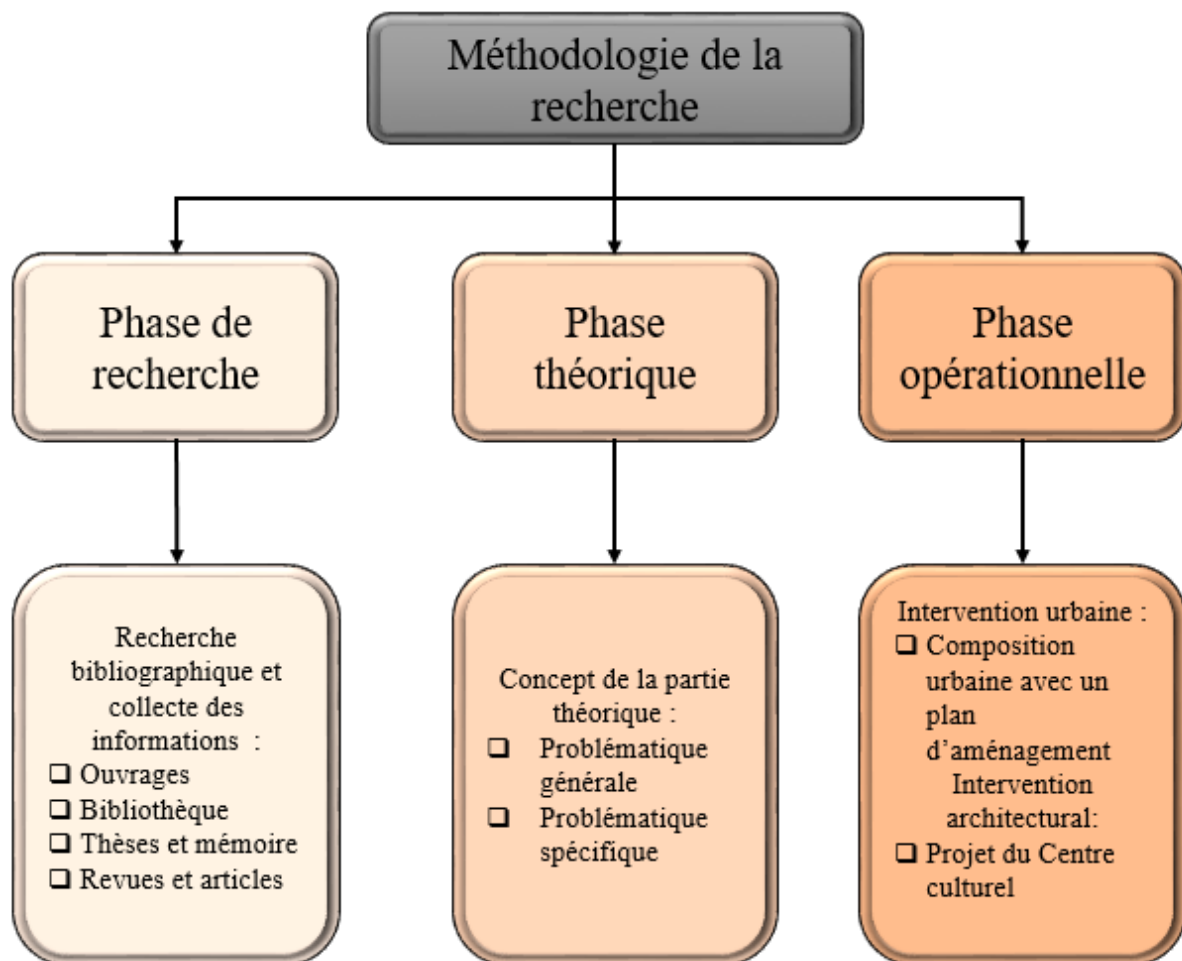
Méthodologie de la recherche

Phase de recherche

Phase théorique

Phase opérationnelle

Recherche bibliographique et collecte des informations :
❑ Ouvrages
❑ Bibliothèque
❑ Thèses et mémoire
❑ Revues et articles

Concept de la partie théorique :
❑ Problématique générale
❑ Problématique spécifique

Intervention urbaine :
❑ Composition urbaine avec un plan d'aménagement
Intervention architectural:
❑ Projet du Centre culturel